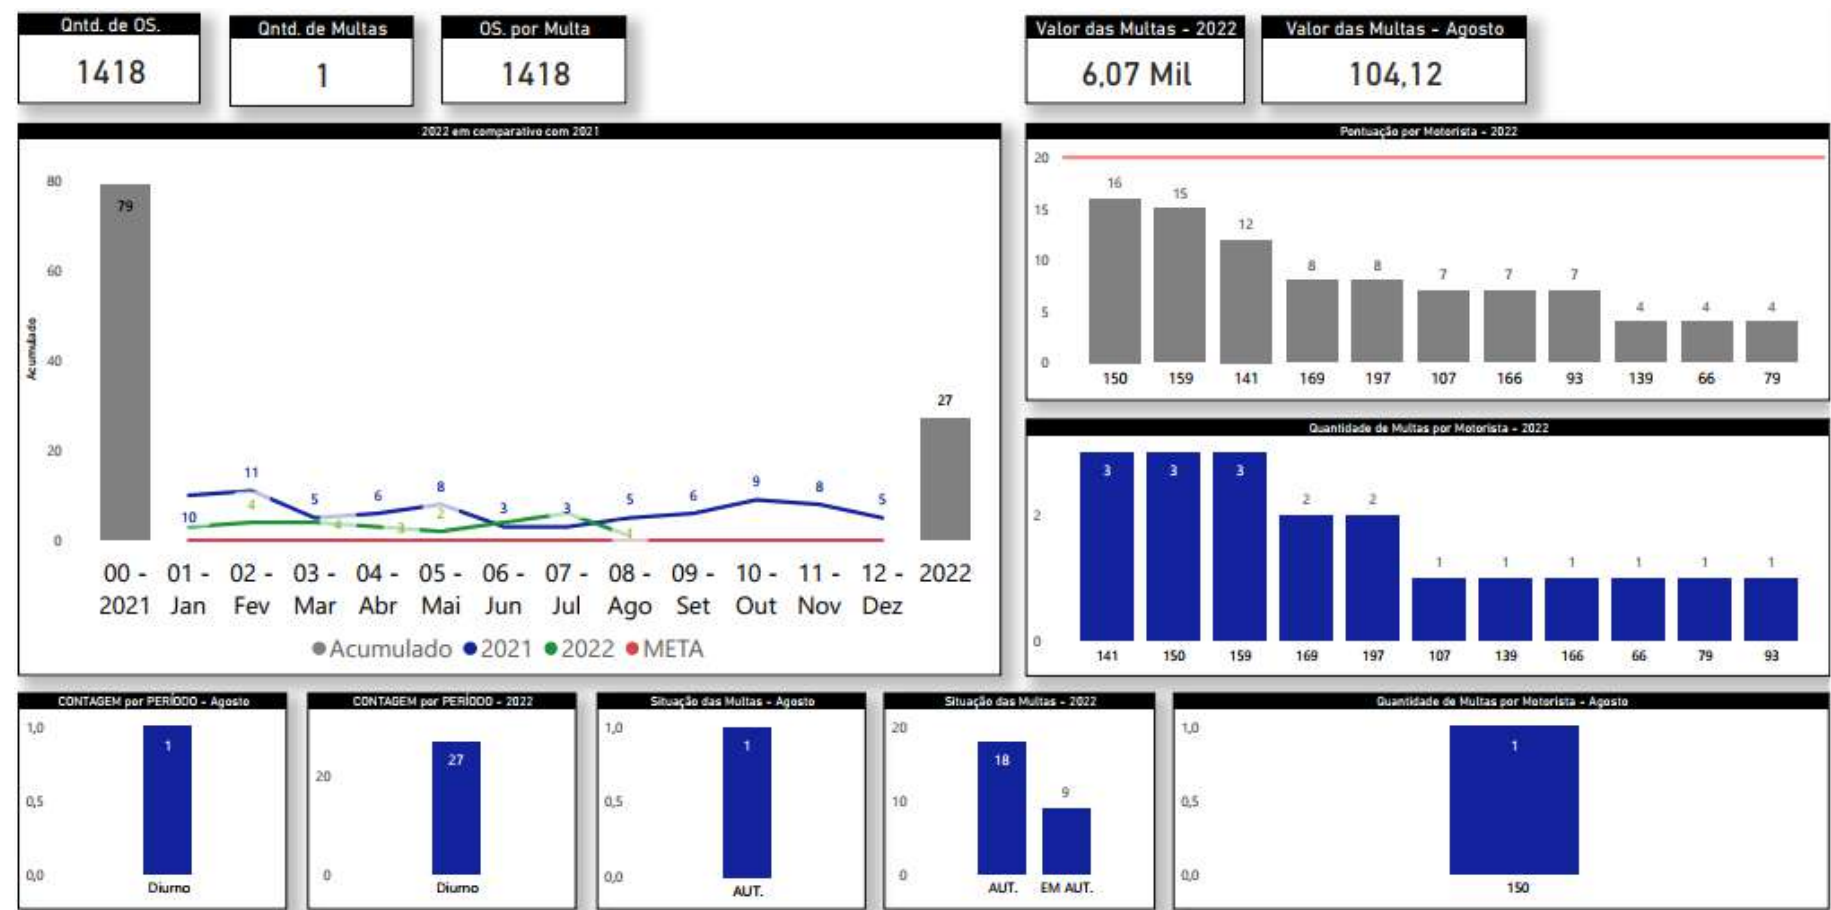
Qntd. de OS.
1418

Qntd. de Multas
1

OS. por Multa
1418

Valor das Multas - 2022
6,07 Mil

Valor das Multas - Agosto
104,12

2022 em comparativo com 2021

80
60
40
20
0
Acumulado

79
10 11 5 6 8 3 3 5 6 9 8 5
4 4 3 2 1
27

00 - 2021
01 - Jan
02 - Fev
03 - Mar
04 - Abr
05 - Mai
06 - Jun
07 - Jul
08 - Ago
09 - Set
10 - Out
11 - Nov
12 - Dez
2022

Acumulado 2021 2022 META

Pontuação por Motorista - 2022

20
15
10
5
0

16 15 12 8 8 7 7 7 4 4 4
150 159 141 169 197 107 166 93 139 66 79

Quantidade de Multas por Motorista - 2022

2
0

3 3 3 2 2 1 1 1 1 1 1
141 150 159 169 197 107 139 166 66 79 93

CONTAGEM por PERÍODO - Agosto
1,0
0,5
0,0
1
Diurno

CONTAGEM por PERÍODO - 2022
20
0
27
Diurno

Situação das Multas - Agosto
1,0
0,5
0,0
1
AUT.

Situação das Multas - 2022
20
10
0
18
9
AUT.
EM AUT.

Quantidade de Multas por Motorista - Agosto
1,0
0,5
0,0
1
150